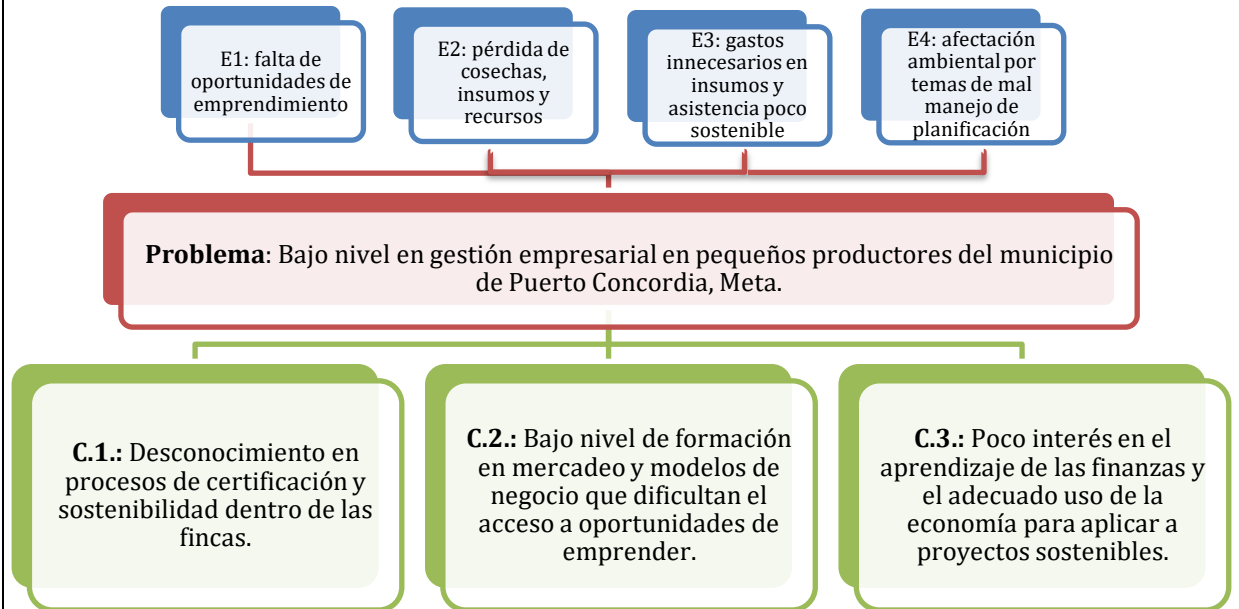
E1: falta de oportunidades de emprendimiento

E2: pérdida de cosechas, insumos y recursos

E3: gastos innecesarios en insumos y asistencia poco sostenible

E4: afectación ambiental por temas de mal manejo de planificación

**Problema**: Bajo nivel en gestión empresarial en pequeños productores del municipio de Puerto Concordia, Meta.

**C.1.:** Desconocimiento en procesos de certificación y sostenibilidad dentro de las fincas.

**C.2.:** Bajo nivel de formación en mercadeo y modelos de negocio que dificultan el acceso a oportunidades de emprender.

**C.3.:** Poco interés en el aprendizaje de las finanzas y el adecuado uso de la economía para aplicar a proyectos sostenibles.